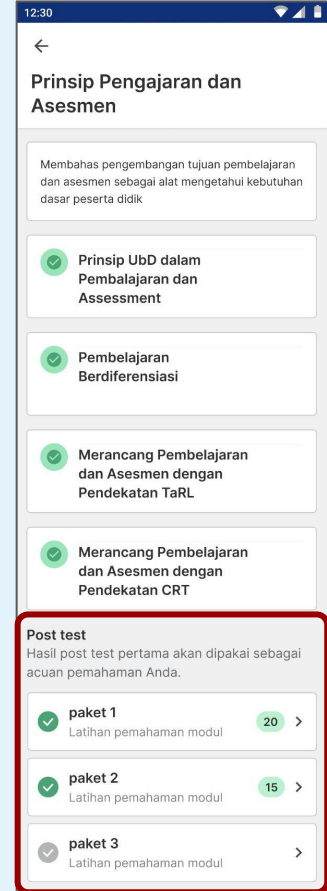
12:30

←

Prinsip Pengajaran dan Asesmen

Membahas pengembangan tujuan pembelajaran dan asesmen sebagai alat mengetahui kebutuhan dasar peserta didik

Prinsip UbD dalam Pembalajaran dan Assessment

Pembelajaran Berdiferensiasi

Merancang Pembelajaran dan Asesmen dengan Pendekatan TaRL

Merancang Pembelajaran dan Asesmen dengan Pendekatan CRT

Post test
Hasil post test pertama akan dipakai sebagai acuan pemahaman Anda.

paket 1
Latihan pemahaman modul
20 >

paket 2
Latihan pemahaman modul
15 >

paket 3
Latihan pemahaman modul
>